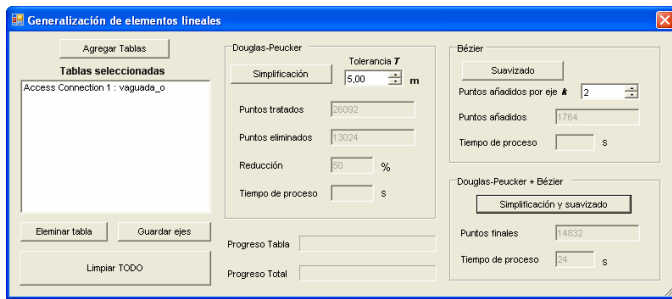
Generalización de elementos lineales

Agregar Tablas

Tablas seleccionadas

Access Connection 1 : vaguada_o

Eleminar tabla

Guardar ejes

Limpiar TODO

Douglas-Peucker

Tolerancia $T$

Simplificación

5,00

m

Puntos tratados

26092

Puntos eliminados

13024

Reducción

50

%

Tiempo de proceso

s

Progreso Tabla

Progreso Total

Bézier

Suavizado

Puntos añadidos por eje $k$

2

Puntos añadidos

1764

Tiempo de proceso

s

Douglas-Peucker + Bézier

Simplificación y suavizado

Puntos finales

14832

Tiempo de proceso

24

s